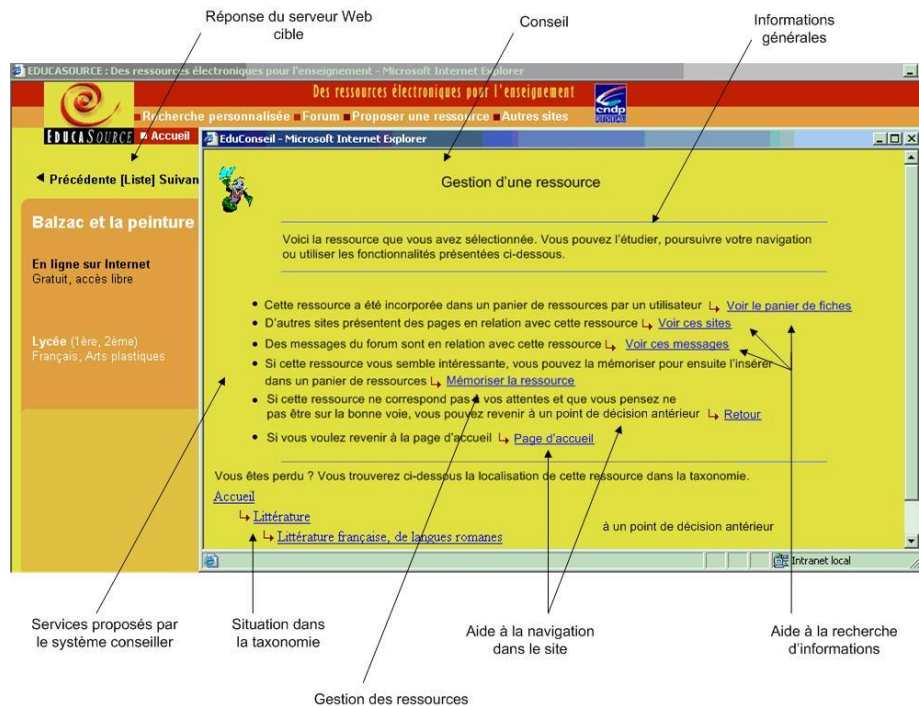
Réponse du serveur Web cible

Conseil

Informations générales

EDUCASOURCE : Des ressources électroniques pour l'enseignement - Microsoft Internet Explorer

Des ressources électroniques pour l'enseignement

Recherche personnalisée ■ Forum ■ Proposer une ressource ■ Autres sites

cndp

EDUCASOURCE ■ Accueil

EduConseil - Microsoft Internet Explorer

◄ Précédente [Liste] Suivan

Balzac et la peinture

En ligne sur Internet
Gratuit, accès libre

Lycée (1ère, 2ème)
Français, Arts plastiques

Gestion d'une ressource

Voici la ressource que vous avez sélectionnée. Vous pouvez l'étudier, poursuivre votre navigation ou utiliser les fonctionnalités présentées ci-dessous.

• Cette ressource a été incorporée dans un panier de ressources par un utilisateur ↳ Voir le panier de fiches
• D'autres sites présentent des pages en relation avec cette ressource ↳ Voir ces sites
• Des messages du forum sont en relation avec cette ressource ↳ Voir ces messages
• Si cette ressource vous semble intéressante, vous pouvez la mémoriser pour ensuite l'insérer dans un panier de ressources ↳ Mémoriser la ressource
• Si cette ressource ne correspond pas à vos attentes et que vous pensez ne pas être sur la bonne voie, vous pouvez revenir à un point de décision antérieur ↳ Retour
• Si vous voulez revenir à la page d'accueil ↳ Page d'accueil

Vous êtes perdu ? Vous trouverez ci-dessous la localisation de cette ressource dans la taxonomie.
Accueil
↳ Littérature
↳ Littérature française, de langues romanes

à un point de décision antérieur

Intranet local

Services proposés par le système conseiller

Situation dans la taxonomie

Aide à la navigation dans le site

Aide à la recherche d'informations

Gestion des ressources